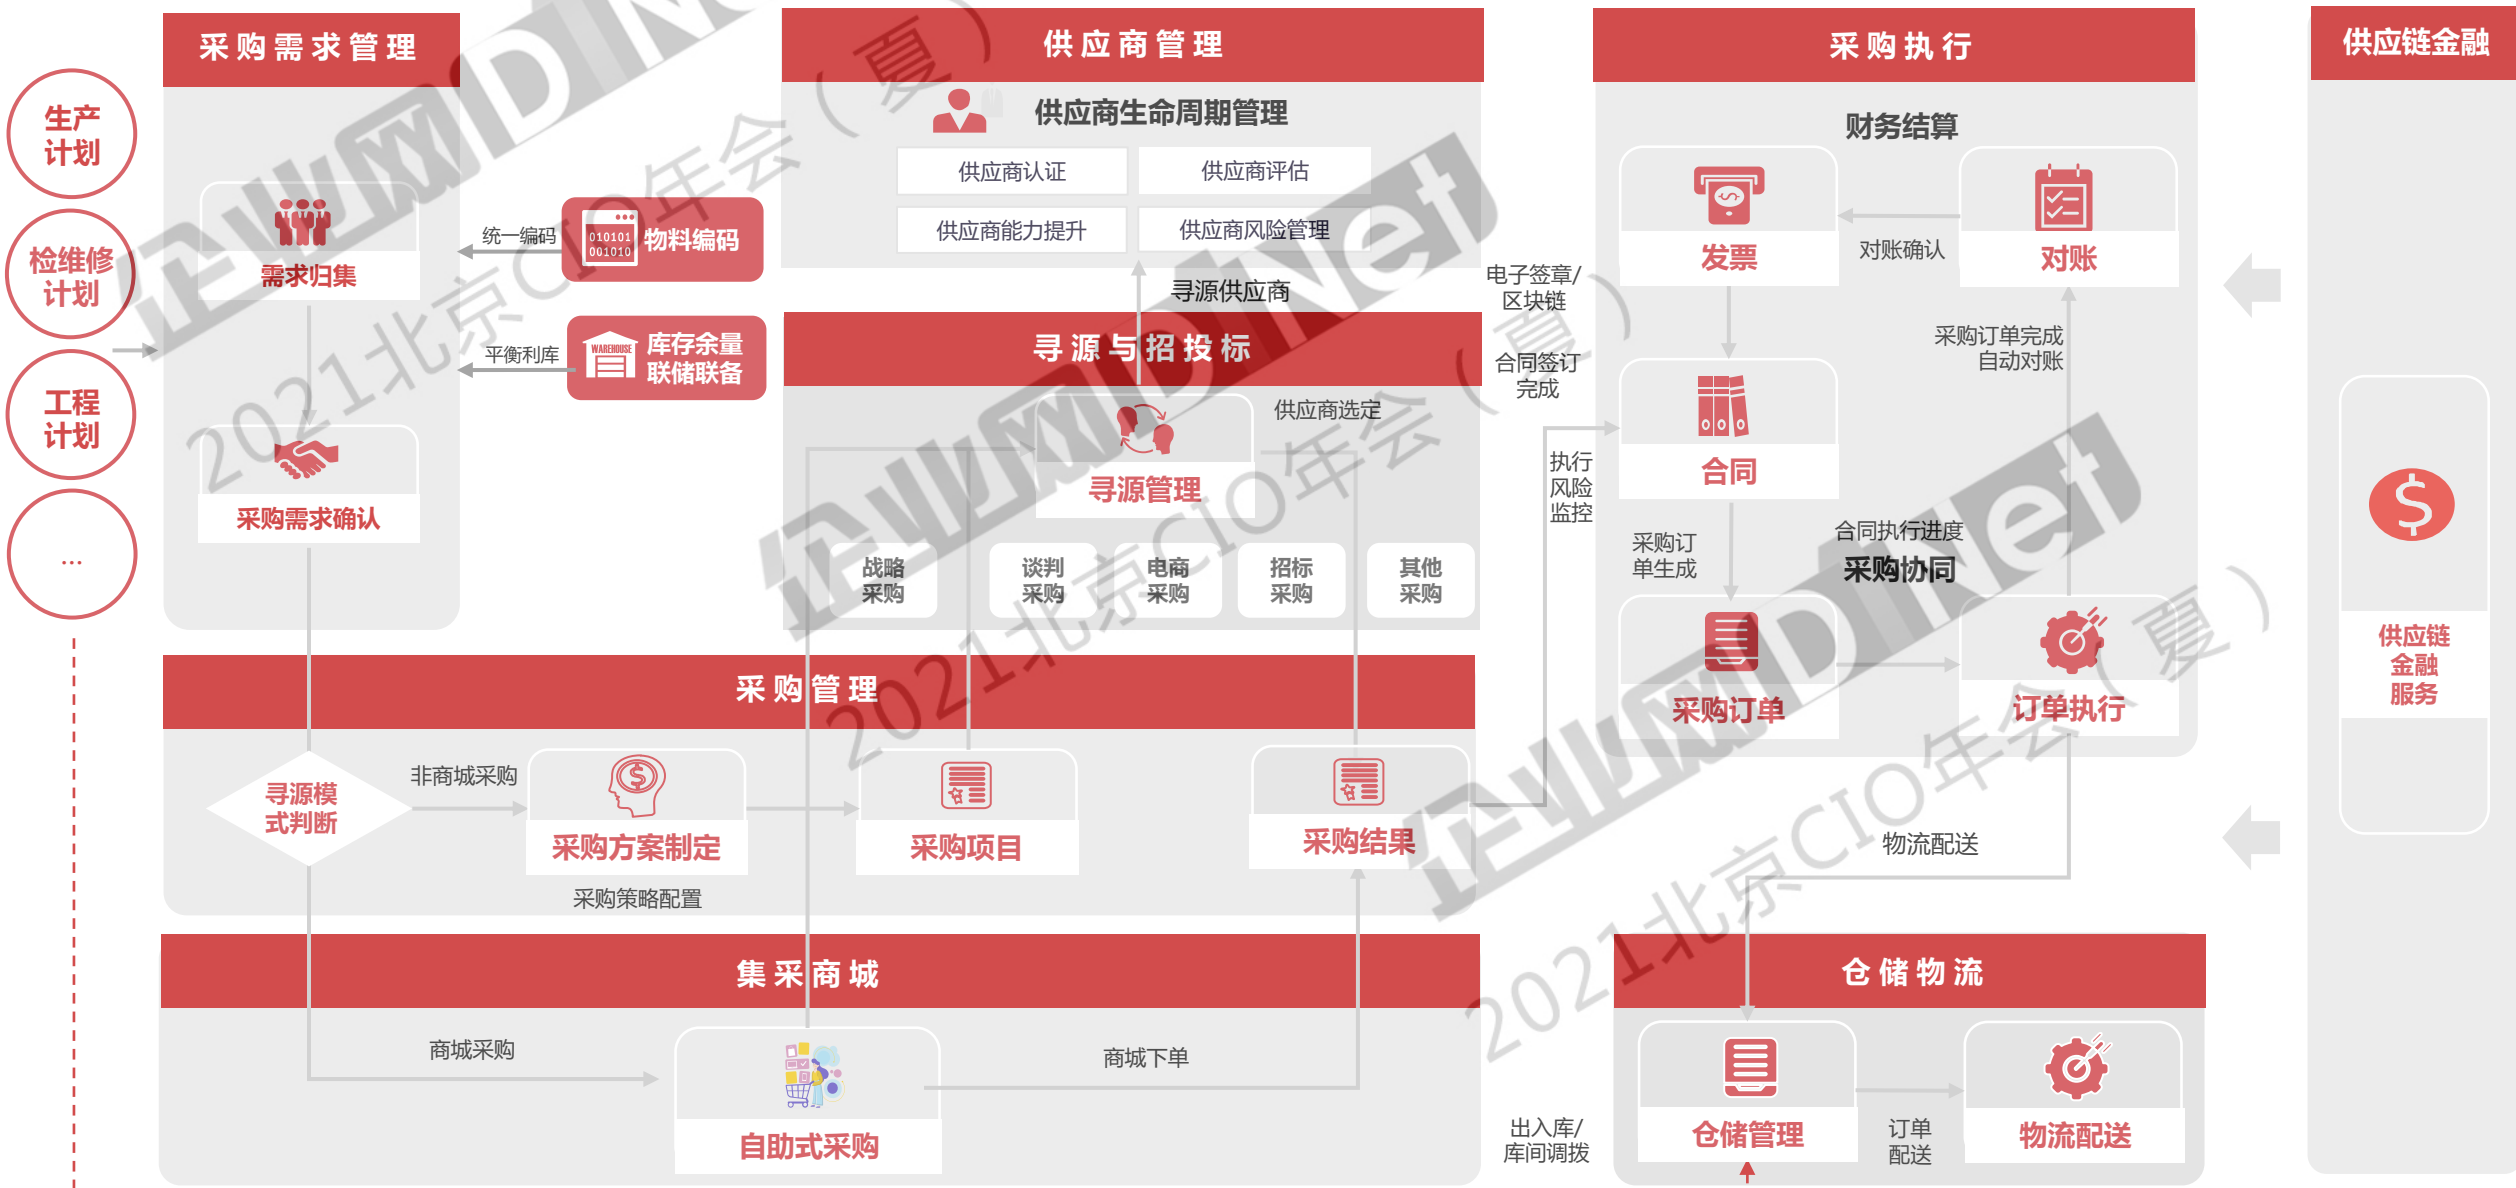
生产计划

检维修计划

工程计划

...

采购需求管理

需求归集

采购需求确认

统一编码

010101
001010

物料编码

平衡利库

WAREHOUSE

库存余量联储联备

供应商管理

供应商生命周期管理

供应商认证

供应商评估

供应商能力提升

供应商风险管理

寻源供应商

寻源与招投标

供应商选定

寻源管理

战略采购

谈判采购

电商采购

招标采购

其他采购

采购管理

寻源模式判断

非商城采购

采购方案制定

采购策略配置

采购项目

采购结果

集采商城

商城采购

自助式采购

商城下单

电子签章/区块链

合同签订完成

执行风险监控

采购执行

财务结算

发票

对账确认

对账

采购订单完成自动对账

合同

采购订单生成

合同执行进度

采购协同

采购订单

订单执行

物流配送

出入库/库间调拨

仓储物流

仓储管理

订单配送

物流配送

供应链金融

供应链金融服务

企业网D1Net

2021北京CIO年会（夏）